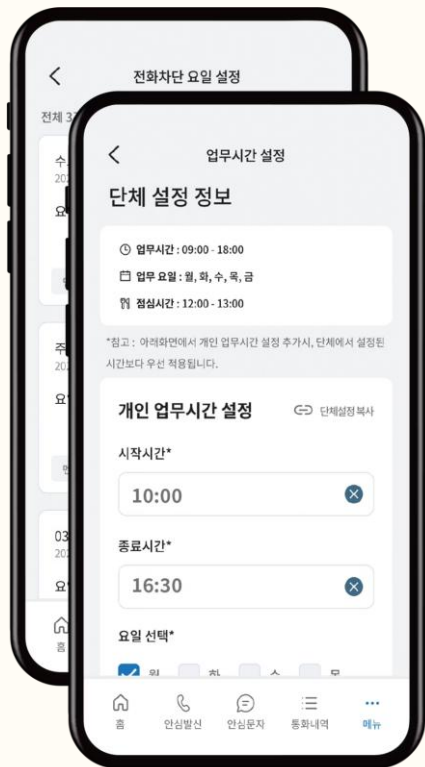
전화차단 요일 설정

전체 3

수
20

요

주
20

요

03
20

요

홈

업무시간 설정

단체 설정 정보

업무시간 : 09:00 - 18:00

업무 요일 : 월, 화, 수, 목, 금

점심시간 : 12:00 - 13:00

*참고 : 아래화면에서 개인 업무시간 설정 추가시, 단체에서 설정된 시간보다 우선 적용됩니다.

개인 업무시간 설정

단체설정복사

시작시간*

10:00

종료시간*

16:30

요일 선택*

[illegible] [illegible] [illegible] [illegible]

홈 안심발신 안심문자 통화내역 메뉴